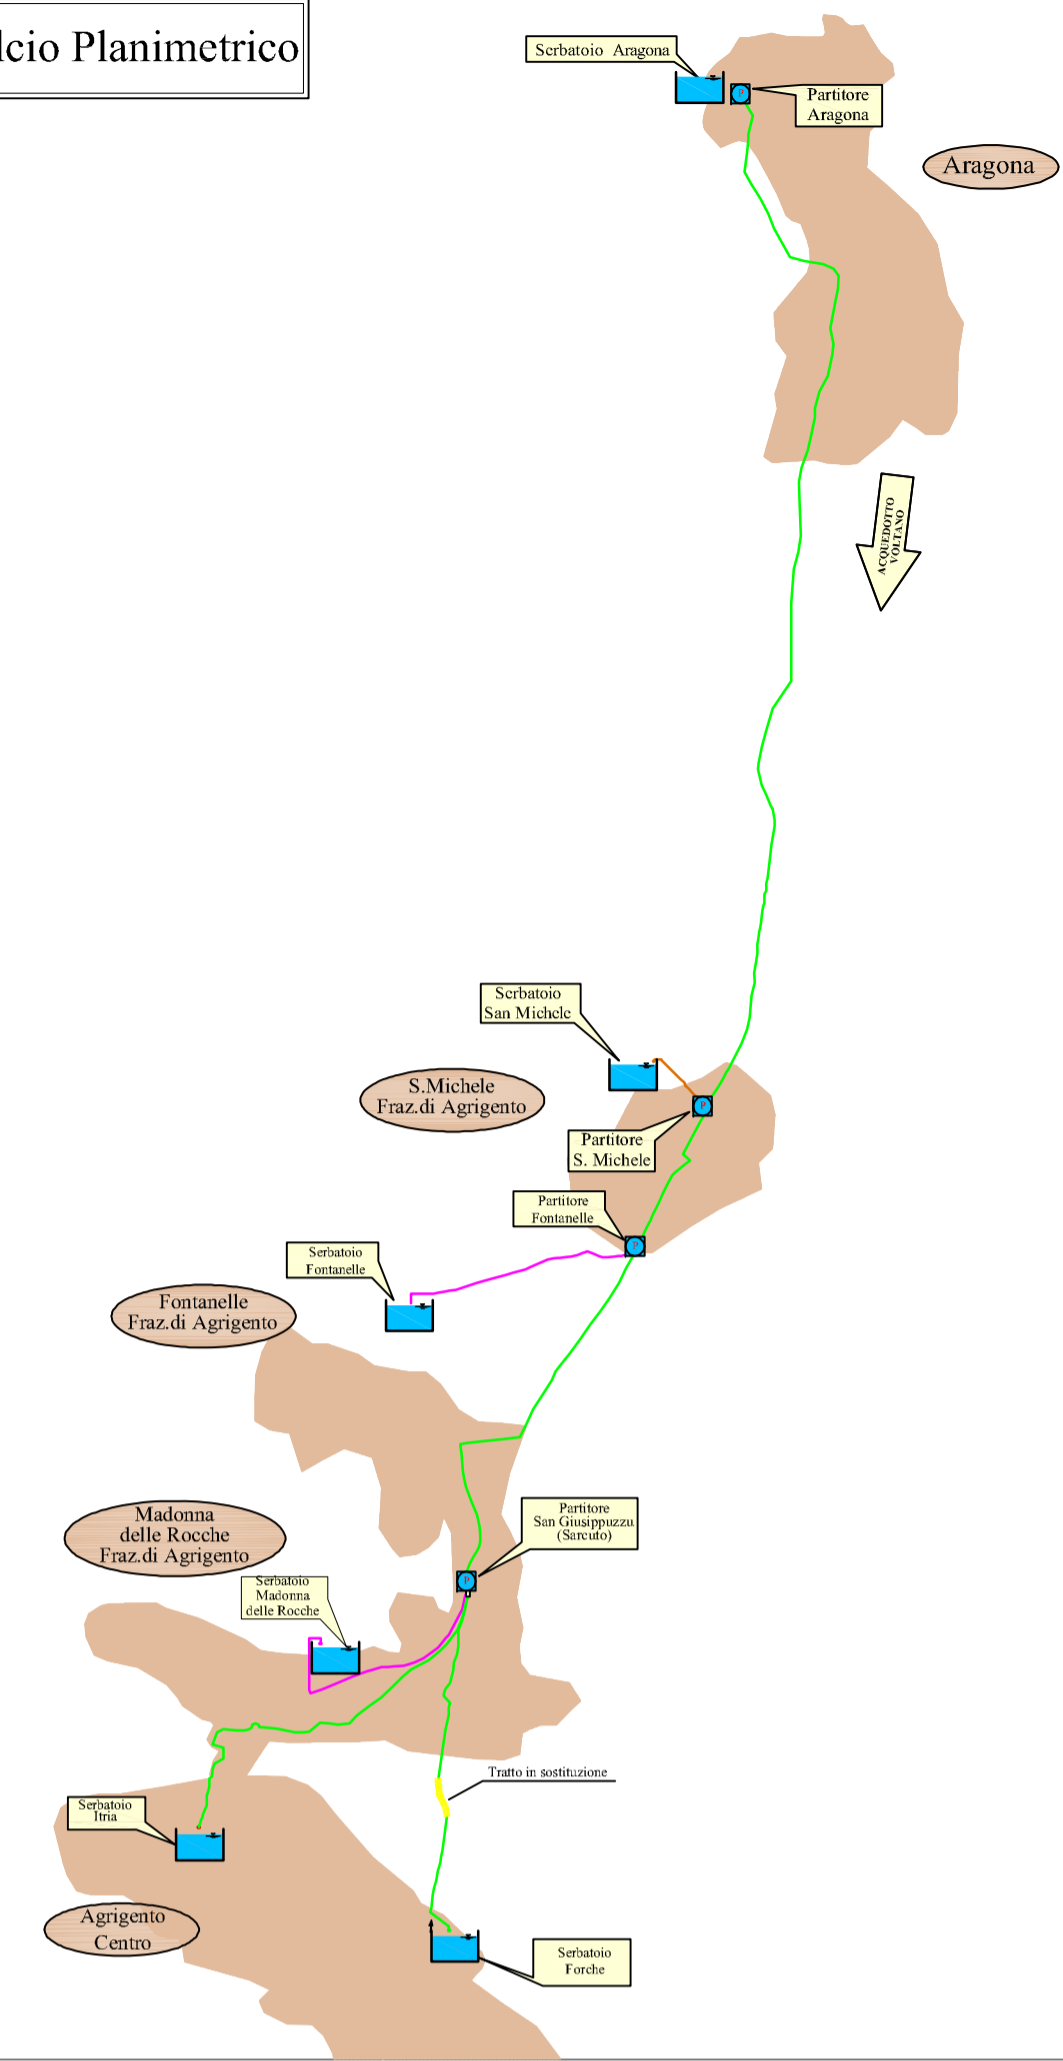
lcio Planimetrico

Serbatoio Aragona

Partitore Aragona

Aragona

ACQUEDOTTO VOLTANO

Serbatoio San Michele

S.Michele Fraz.di Agrigento

Partitore S. Michele

Partitore Fontanelle

Serbatoio Fontanelle

Fontanelle Fraz.di Agrigento

Partitore San Giusippuzzu (Sarcuto)

Madonna delle Rocche Fraz.di Agrigento

Serbatoio Madonna delle Rocche

Tratto in sostituzione

Serbatoio Itria

Agrigento Centro

Serbatoio Forche